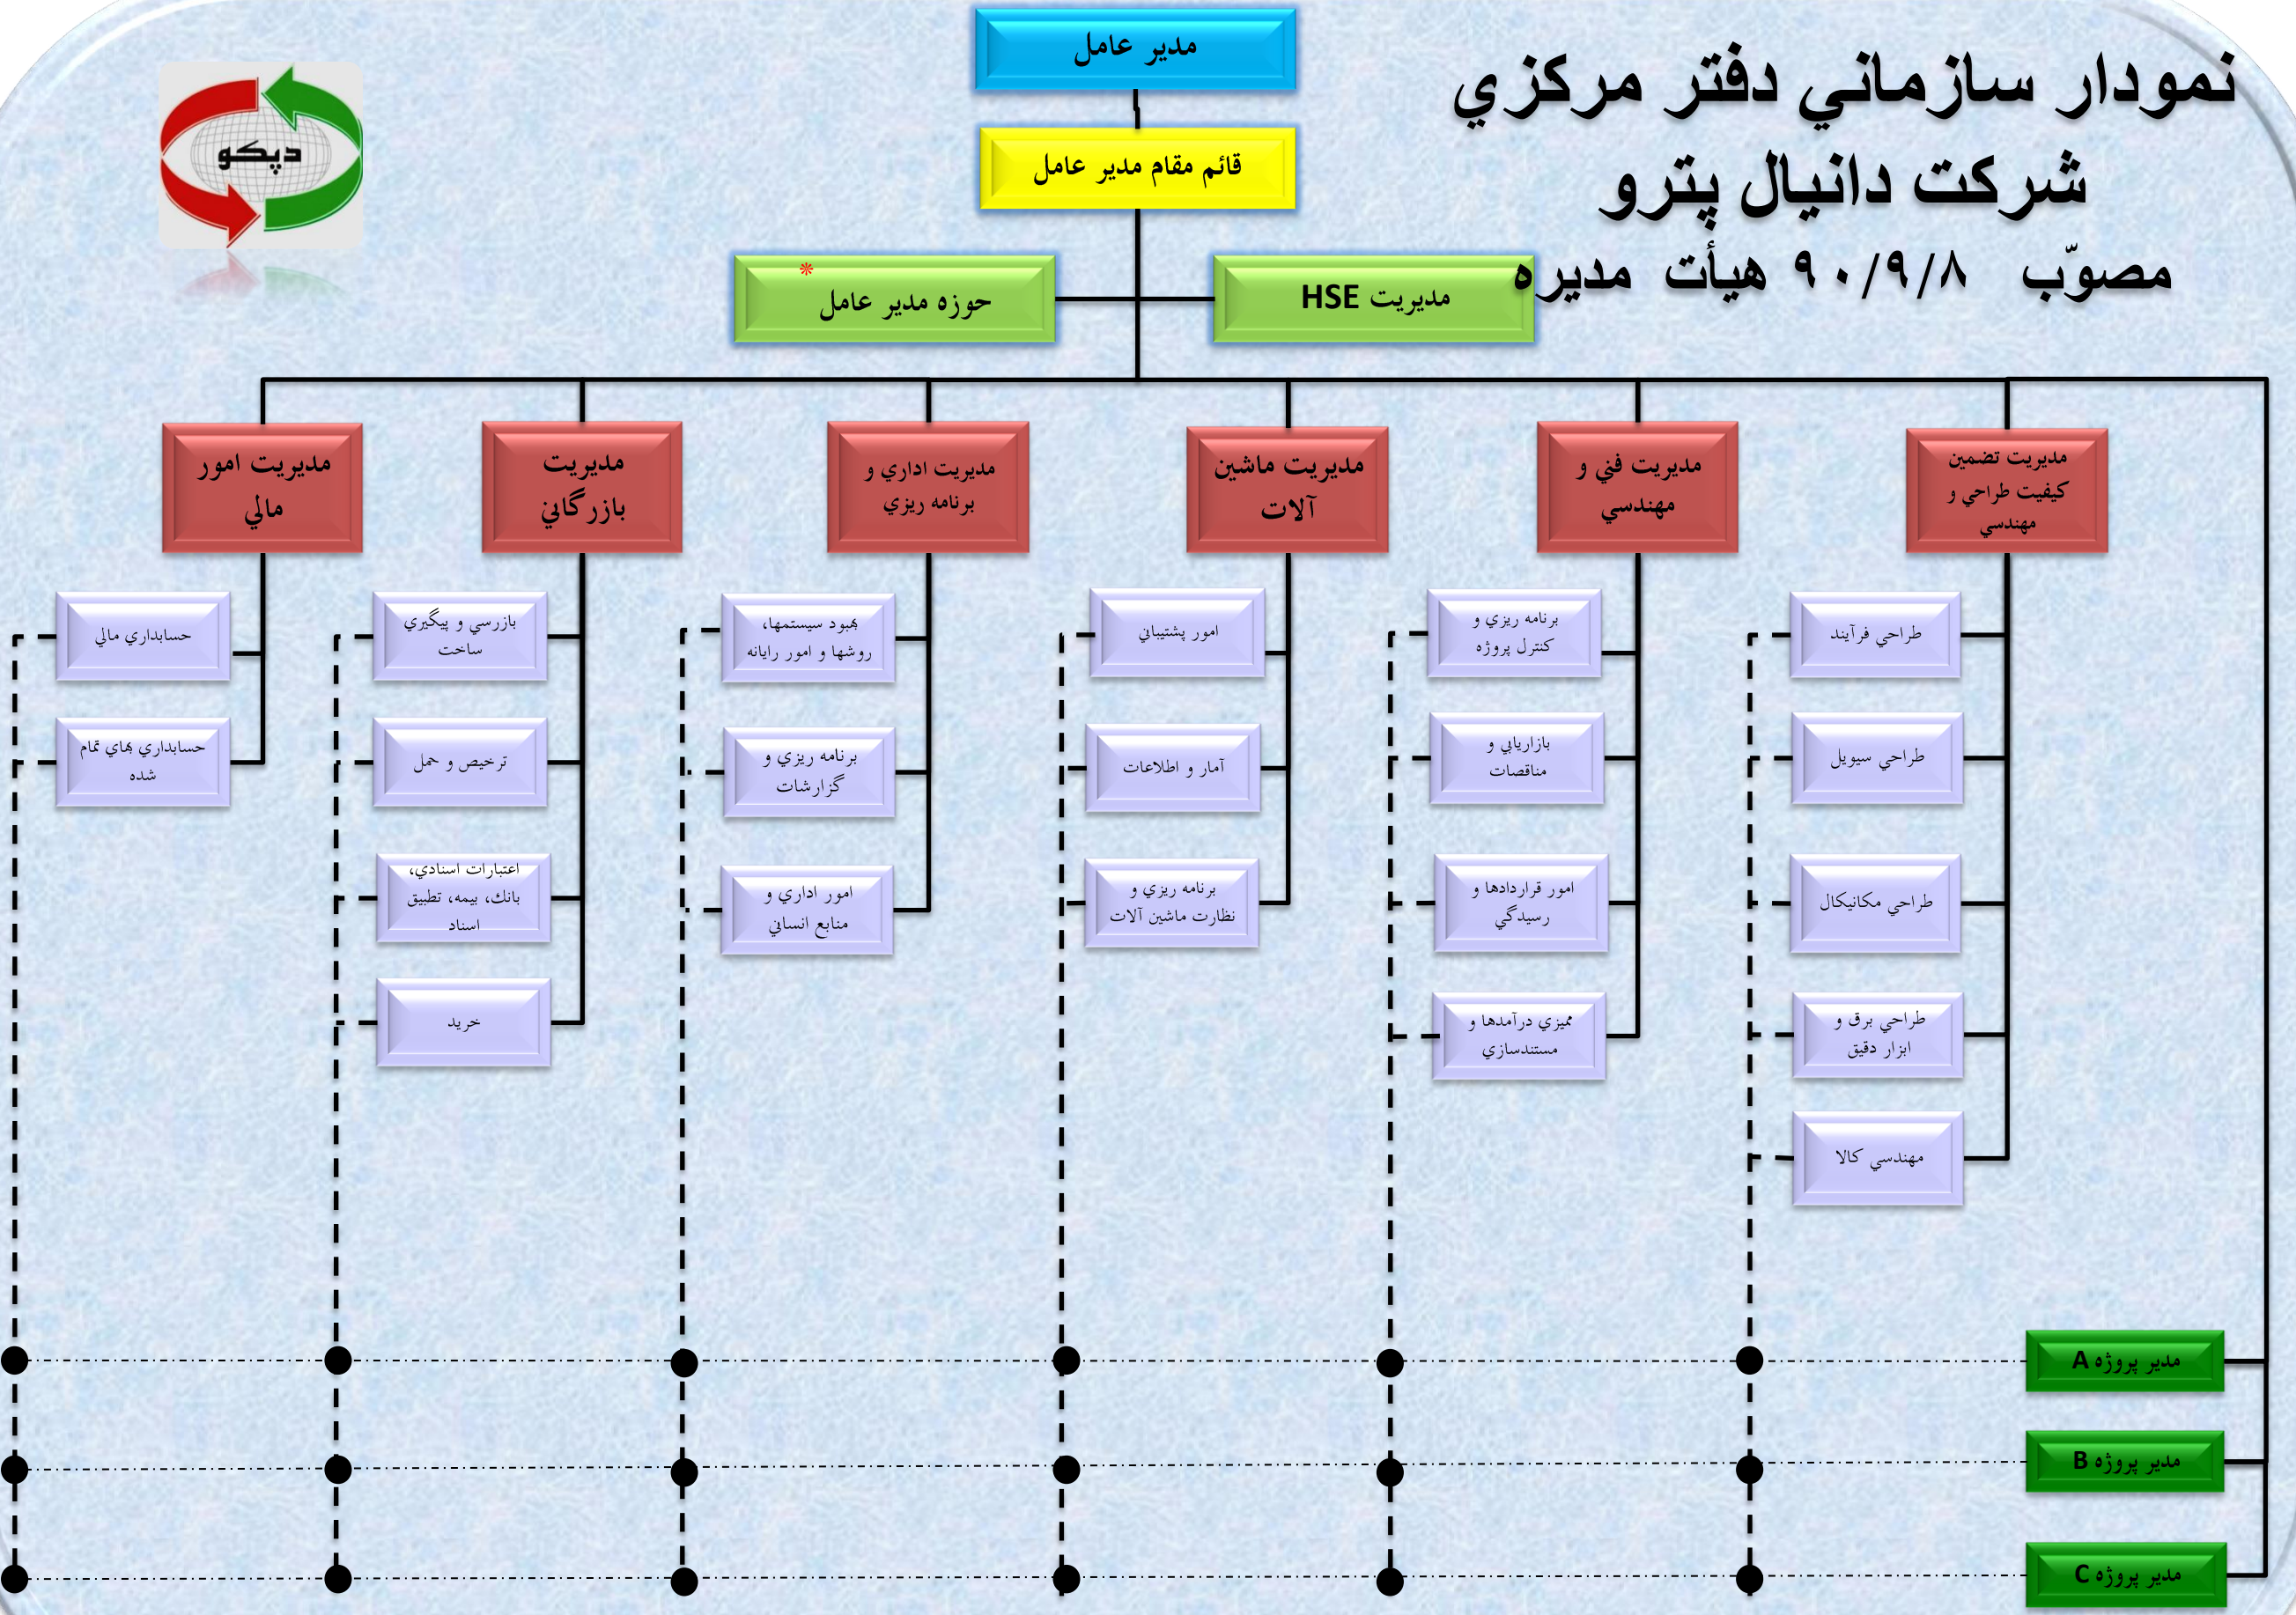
نمودار سازماني دفتر مركزي
شركت دانيال پترو
مصوّب ۹۰/۹/۸ هيأت مديره

دپكو

مدير عامل

قائم مقام مدير عامل

حوزه مدير عامل

مديريت HSE

مديريت امور مالي

مديريت بازرگاني

مديريت اداري و برنامه ريزي

مديريت ماشين آلات

مديريت فني و مهندسي

مديريت تضمين كيفيت طراحي و مهندسي

حسابداري مالي

حسابداري بهاي تمام شده

بازرسي و پيگيري ساخت

ترخيص و حمل

اعتبارات اسنادي، بانك، بيمه، تطبيق اسناد

خريد

بهبود سيستمها، روشها و امور رايانه

برنامه ريزي و گزارشات

امور اداري و منابع انساني

امور پشتيباني

آمار و اطلاعات

برنامه ريزي و نظارت ماشين آلات

برنامه ريزي و كنترل پروژه

بازاريابي و مناقصات

امور قراردادها و رسيدگي

مميزي درآمدها و مستندسازي

طراحي فرآيند

طراحي سيويل

طراحي مكانيكال

طراحي برق و ابزار دقيق

مهندسي كالا

مدير پروژه A

مدير پروژه B

مدير پروژه C